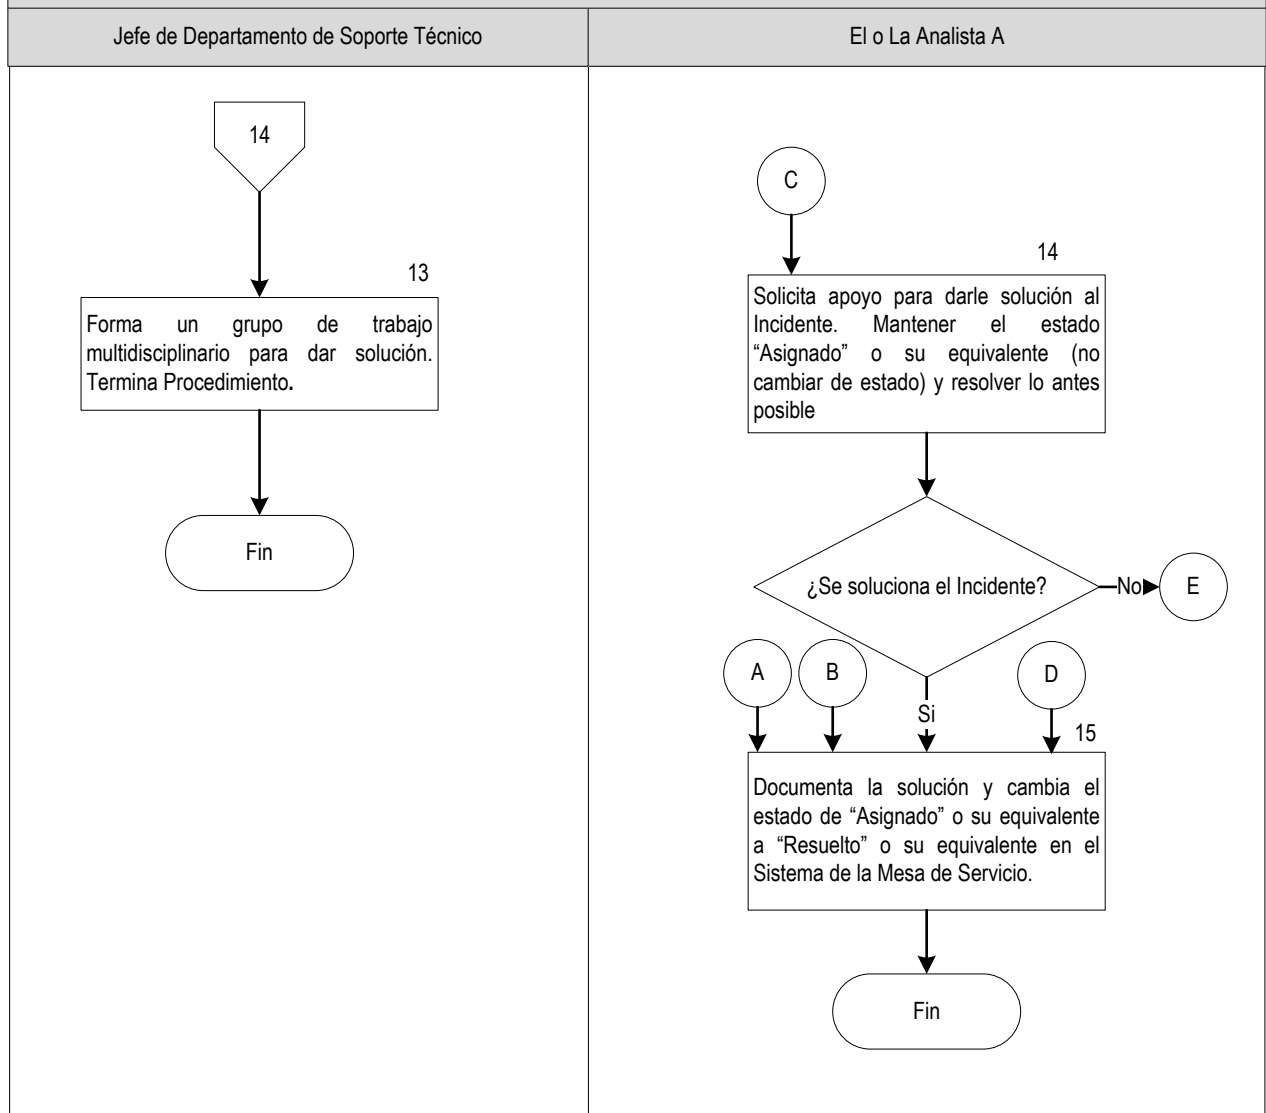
Jefe de Departamento de Soporte Técnico

14

13

Forma un grupo de trabajo multidisciplinario para dar solución. Termina Procedimiento.

Fin

El o La Analista A

C

14

Solicita apoyo para darle solución al Incidente. Mantener el estado "Asignado" o su equivalente (no cambiar de estado) y resolver lo antes posible

¿Se soluciona el Incidente?

No

E

A

B

D

Si

15

Documenta la solución y cambia el estado de "Asignado" o su equivalente a "Resuelto" o su equivalente en el Sistema de la Mesa de Servicio.

Fin